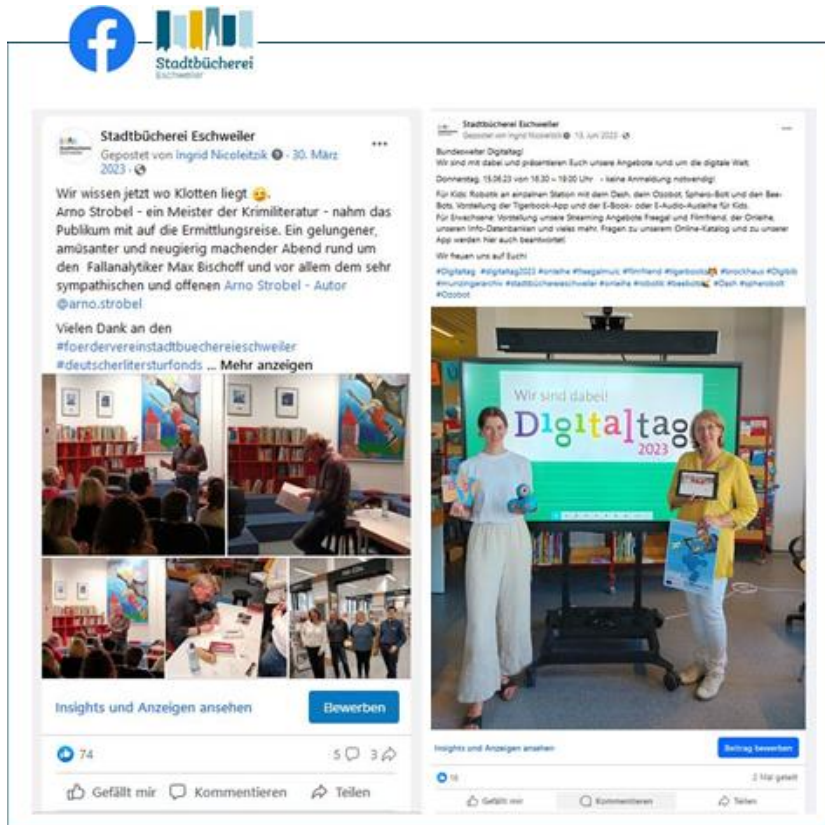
Stadtbücherei
Eschweiler

Stadtbücherei Eschweiler
Gepostet von Ingrid Nicoleitzik · 30. März 2023 ·

Wir wissen jetzt wo Klotten liegt 😉.
Arno Strobel - ein Meister der Kriminliteratur - nahm das Publikum mit auf die Ermittlungsreise. Ein gelungener, amüsanter und neugierig machender Abend rund um den Fallanalytiker Max Bischoff und vor allem dem sehr sympathischen und offenen Arno Strobel - Autor @arno.strobel

Vielen Dank an den #foerdervereinstadtbuechereieschweiler #deutscherlitersturfonds ... Mehr anzeigen

Insights und Anzeigen ansehen
Bewerben

74
5 3

Gefällt mir
Kommentieren
Teilen

Stadtbücherei Eschweiler
Gepostet von Ingrid Nicoleitzik · 13. Juni 2023 ·

Bundesweiter Digitaltag!
Wir sind mit dabei und präsentieren Euch unsere Angebote rund um die digitale Welt.

Donnerstag, 15.06.23 von 16:30 – 19:00 Uhr - keine Anmeldung notwendig!

Für Kids: Robotik an jeweils einer Station mit dem Dash, dem Ozobot, Sphero-Bolt und den Bee-Bots. Vorstellung der Tigerbook-App und der E-Book- oder E-Audio-Ausleihe für Kids.
Für Erwachsene: Vorstellung unsere Streaming Angebote Freegal und Filmfriend, der Onleihe, unseren Info-Datenbanken und vieles mehr. Fragen zu unserem Online-Katalog und zu unserer App werden hier auch beantwortet.

Wir freuen uns auf Euch!

#Digitaltag #digitaltag2023 #onleihe #freegalmusic #filmfriend #tigerbooks #brockhaus #Digibib #munzinger­archiv #stadtbüchereieschweiler #onleihe #robotik #beebots #Dash #spherobolt #Ozobot

Wir sind dabei!
Digitaltag
2023

Insights und Anzeigen ansehen
Beitrag bewerben

16
2 Mal geteilt

Gefällt mir
Kommentieren
Teilen